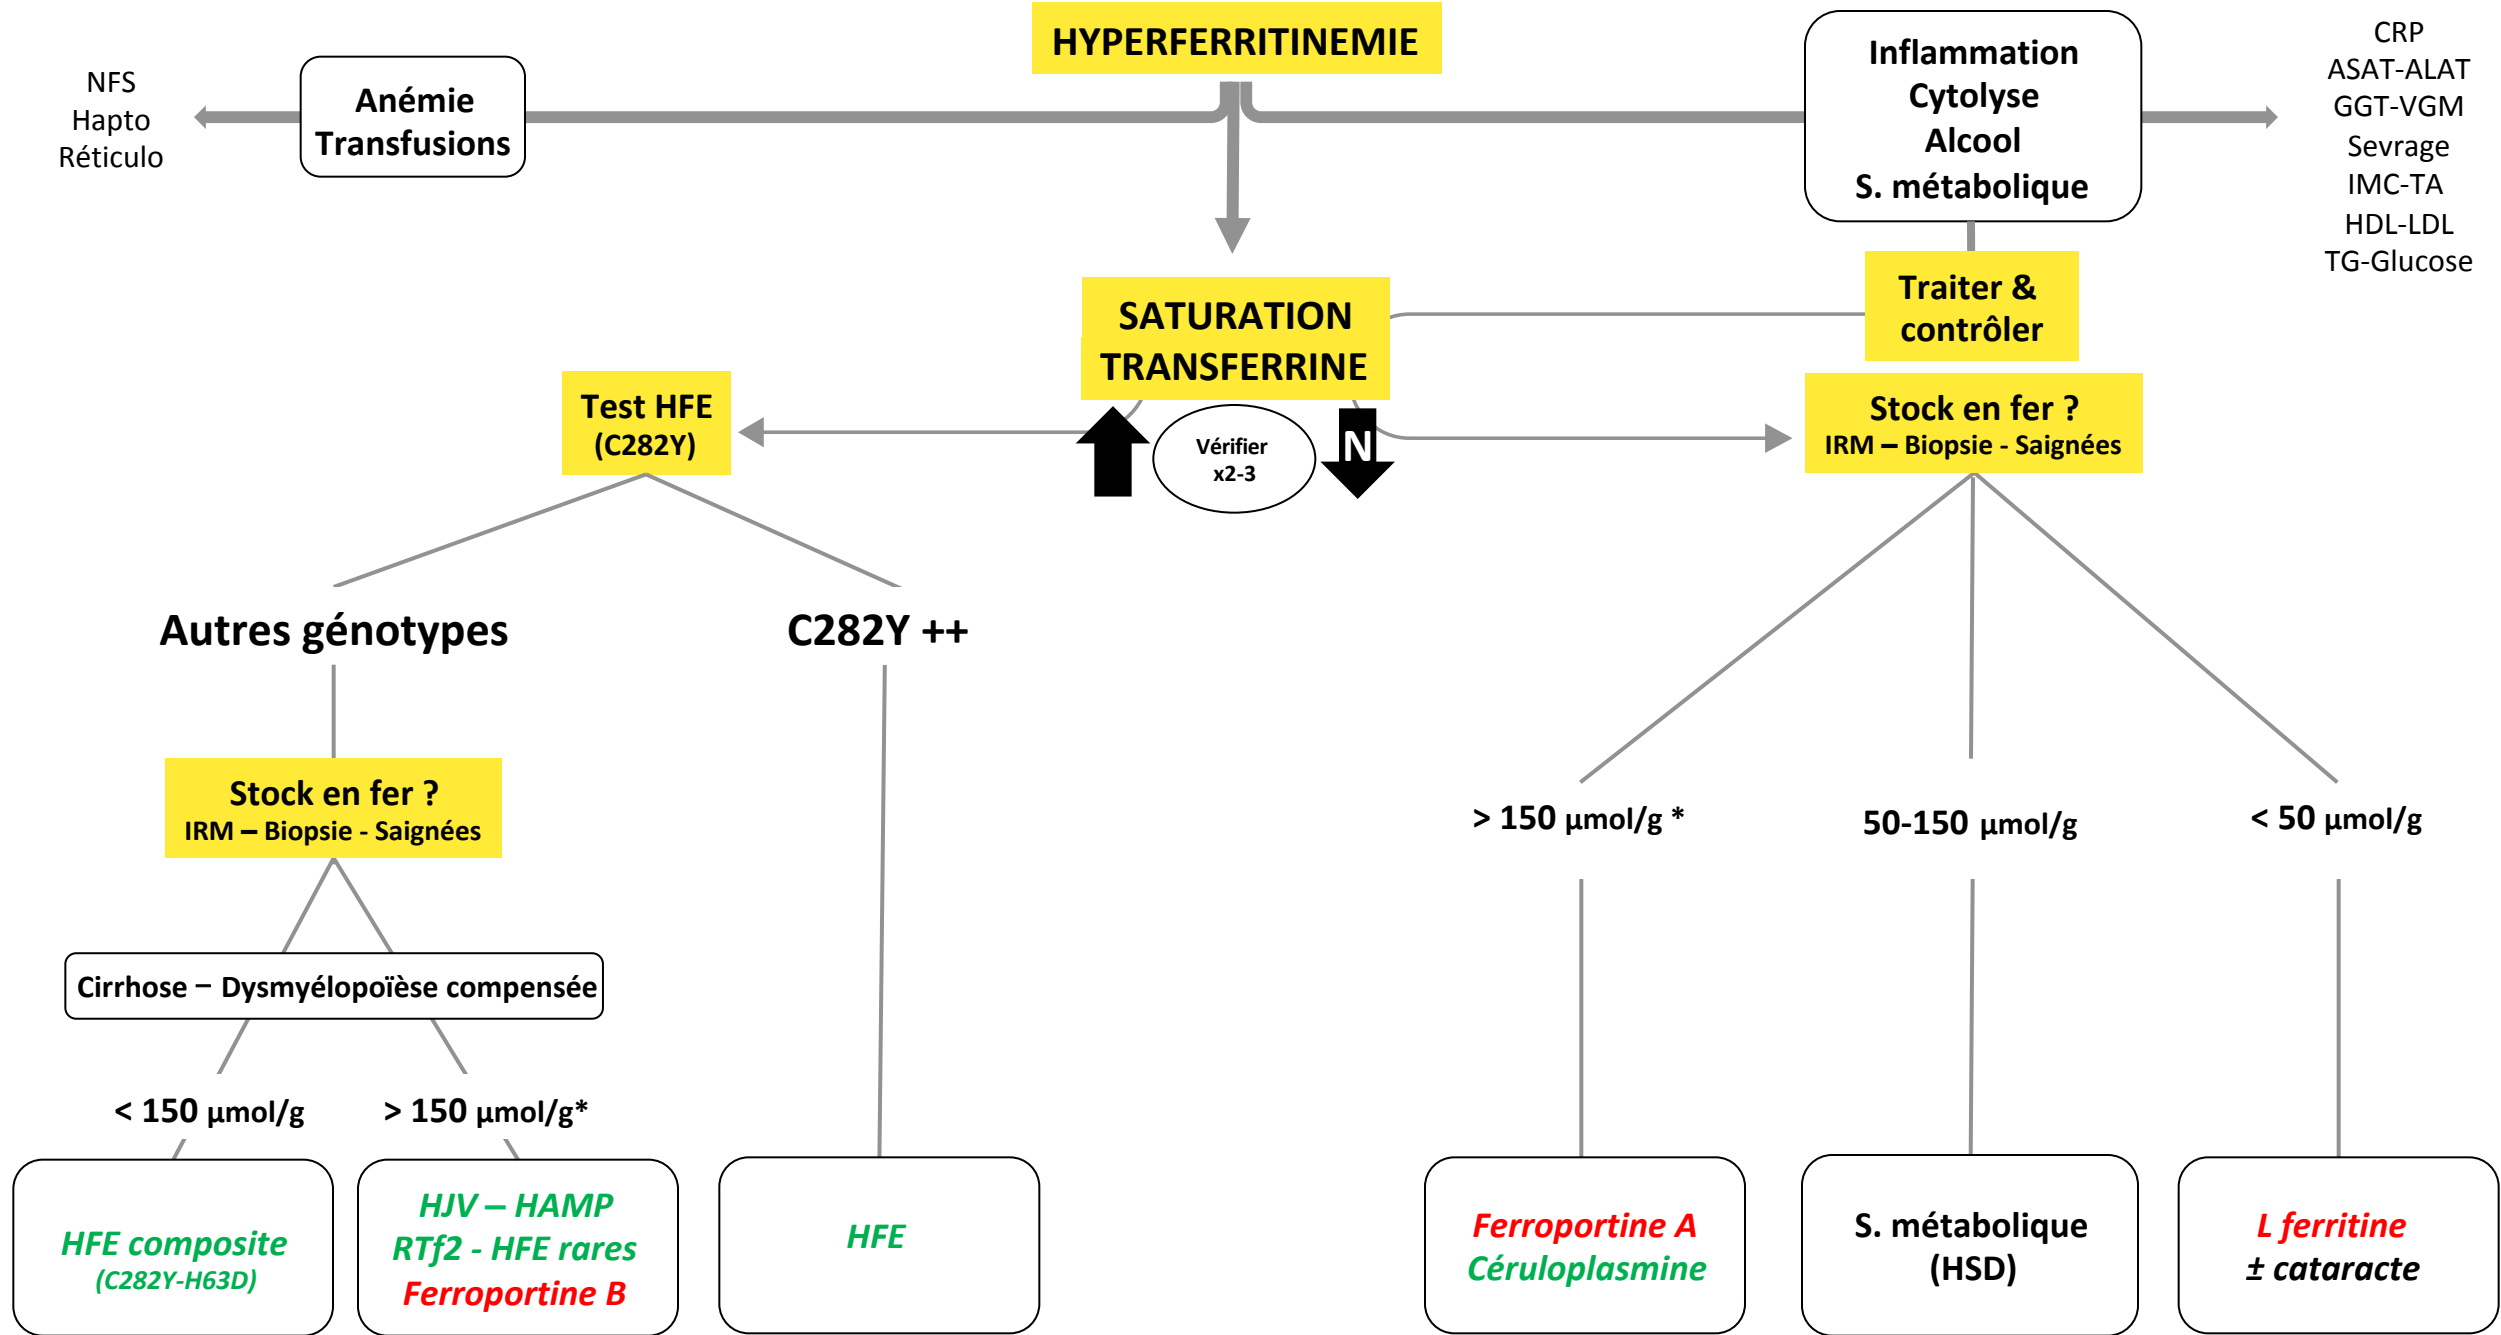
HYPERFERRITINEMIE

NFS
Hapto
Réticulo

Anémie
Transfusions

Inflammation
Cytolyse
Alcool
S. métabolique

CRP
ASAT-ALAT
GGT-VGM
Sevrage
IMC-TA
HDL-LDL
TG-Glucose

SATURATION
TRANSFERRINE

Traiter &
contrôler

Test HFE
(C282Y)

Vérifier
x2-3

N

Stock en fer ?
IRM – Biopsie - Saignées

Autres génotypes

C282Y ++

Stock en fer ?
IRM – Biopsie - Saignées

Cirrhose – Dysmyélopoïèse compensée

< 150 µmol/g

> 150 µmol/g*

HFE composite
(C282Y-H63D)

HJV – HAMP
RTf2 - HFE rares
Ferroportine B

HFE

> 150 µmol/g *

50-150 µmol/g

< 50 µmol/g

Ferroportine A
Céruloplasmine

S. métabolique
(HSD)

L ferritine
± cataracte